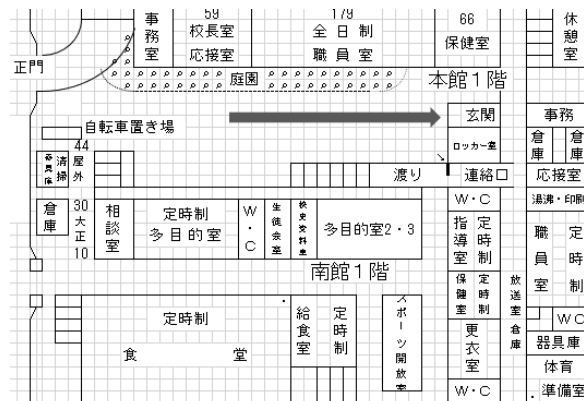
事務室

59
校長室
応接室

179
全日制
職員室

66
保健室

休憩室

正門

庭園

本館1階

玄関

事務

自転車置き場

ロッカー室

倉庫

倉庫

44
屋外

発電機
清掃

渡り

連絡口

応接室

倉庫

30
大正
10

相談室

定時制
多目的室

W・C

生徒会室

歴史資料室

多目的室2・3

W・C

湯沸・印刷

指導室

定時制

職員室

定時制

南館1階

保健室

定時制

放送室

倉庫

定時制

給食室

定時制

スポーツ開放室

更衣室

W・C

器具庫

食堂

体育準備室

W・C